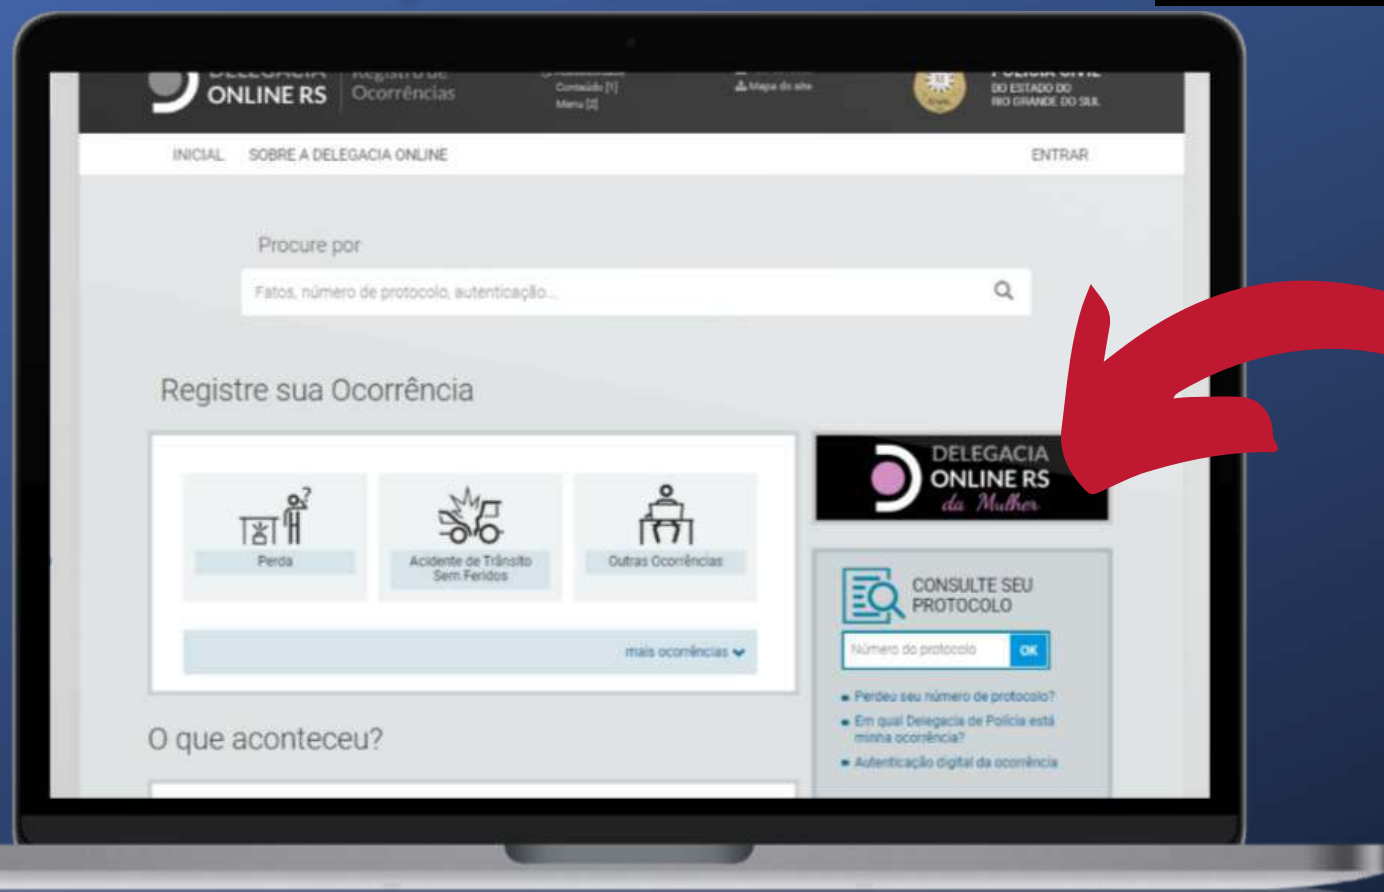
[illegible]
ONLINE RS
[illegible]
Ocorrências

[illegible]
Conteúdo [1]
Menu [2]

Mapa do site

DO ESTADO DO
RIO GRANDE DO SUL

INICIAL
SOBRE A DELEGACIA ONLINE
ENTRAR

Procure por

Fatos, número de protocolo, autenticação...

Registre sua Ocorrência

Perda

Acidente de Trânsito Sem Feridos

Outras Ocorrências

mais ocorrências

DELEGACIA
ONLINE RS
da Mulher

CONSULTE SEU PROTOCOLO

Número do protocolo
OK

Perdeu seu número de protocolo?
Em qual Delegacia de Polícia está minha ocorrência?
Autenticação digital da ocorrência

O que aconteceu?